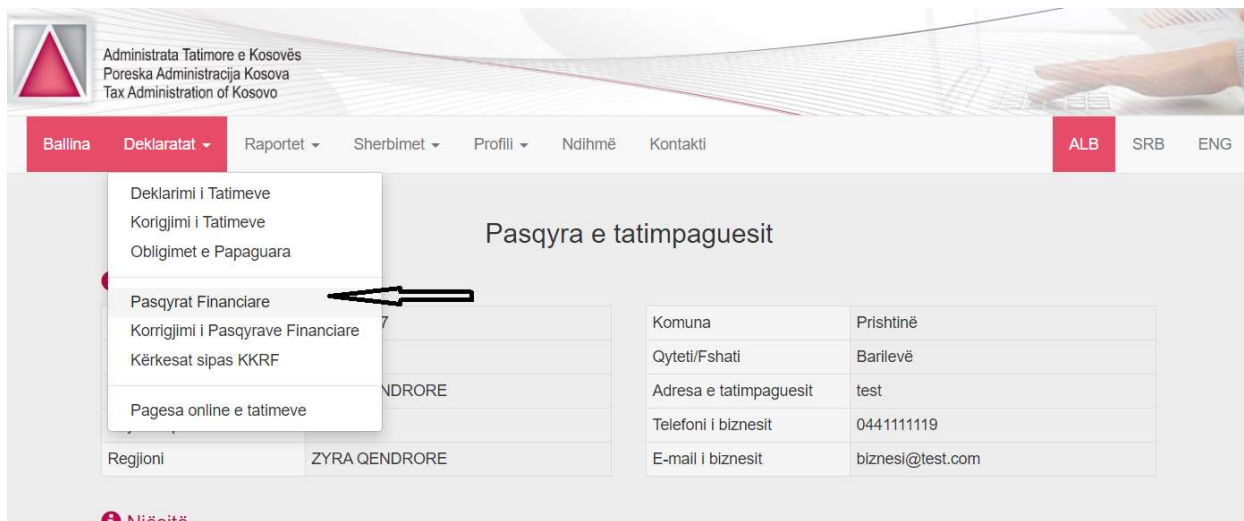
Administrata Tatimore e Kosovës
Poreska Administracija Kosova
Tax Administration of Kosovo

Ballina Deklaratat ▾ Raportet ▾ Sherbimet ▾ Profili ▾ Ndihmë Kontakti ALB SRB ENG

Deklarimi i Tatimeve
Korigjimi i Tatimeve
Obligimet e Papaguara

Pasqyrat Financiare
Korrigjimi i Pasqyrave Financiare
Kërkesat sipas KKRF

Pagesa online e tatimeve

Pasqyra e tatimpaguesit

| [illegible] | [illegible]7 |
|---|---|
| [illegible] | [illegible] |
| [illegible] | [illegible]NDRORE |
| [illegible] | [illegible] |
| Regjioni | ZYRA QENDRORE |

| Komuna | Prishtinë |
|---|---|
| Qyteti/Fshati | Barilevë |
| Adresa e tatimpaguesit | test |
| Telefoni i biznesit | 0441111119 |
| E-mail i biznesit | biznesi@test.com |

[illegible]